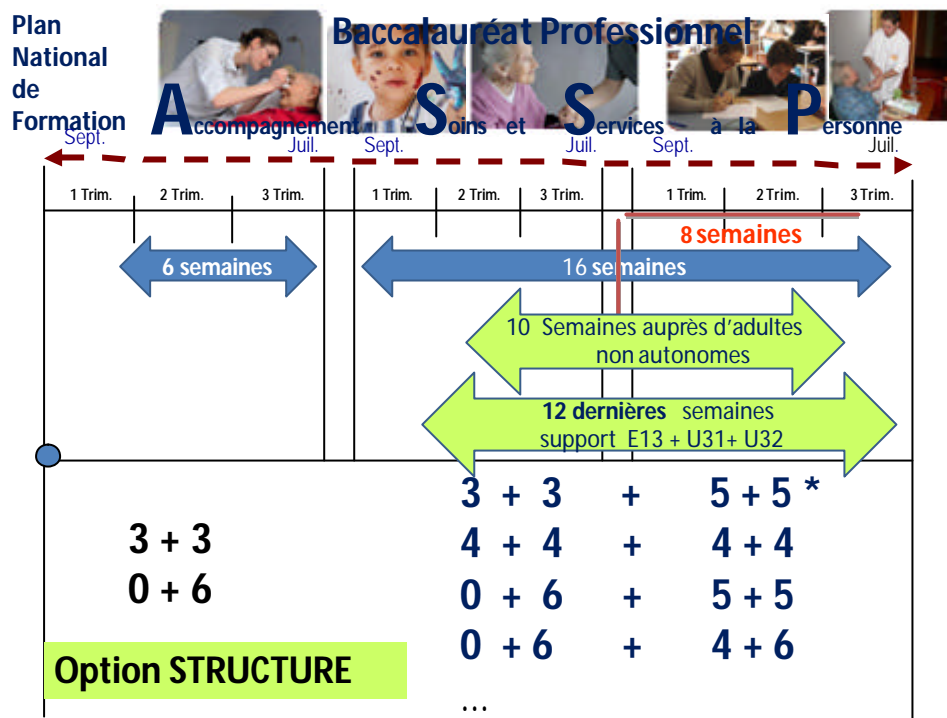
Plan National de Formation

Baccalauréat Professionnel

Accompagnement Soins et Services à la Personne

Sept. Juil. Sept. Juil. Sept. Juil.

| 1 Trim. | 2 Trim. | 3 Trim. | 1 Trim. | 2 Trim. | 3 Trim. | 1 Trim. | 2 Trim. | 3 Trim. |
|---|---|---|---|---|---|---|---|---|

8 semaines

6 semaines

16 semaines

10 Semaines auprès d'adultes non autonomes

12 dernières semaines support E13 + U31+ U32

3 + 3
0 + 6

3 + 3 + 5 + 5 *
4 + 4 + 4 + 4
0 + 6 + 5 + 5
0 + 6 + 4 + 6
…

Option STRUCTURE